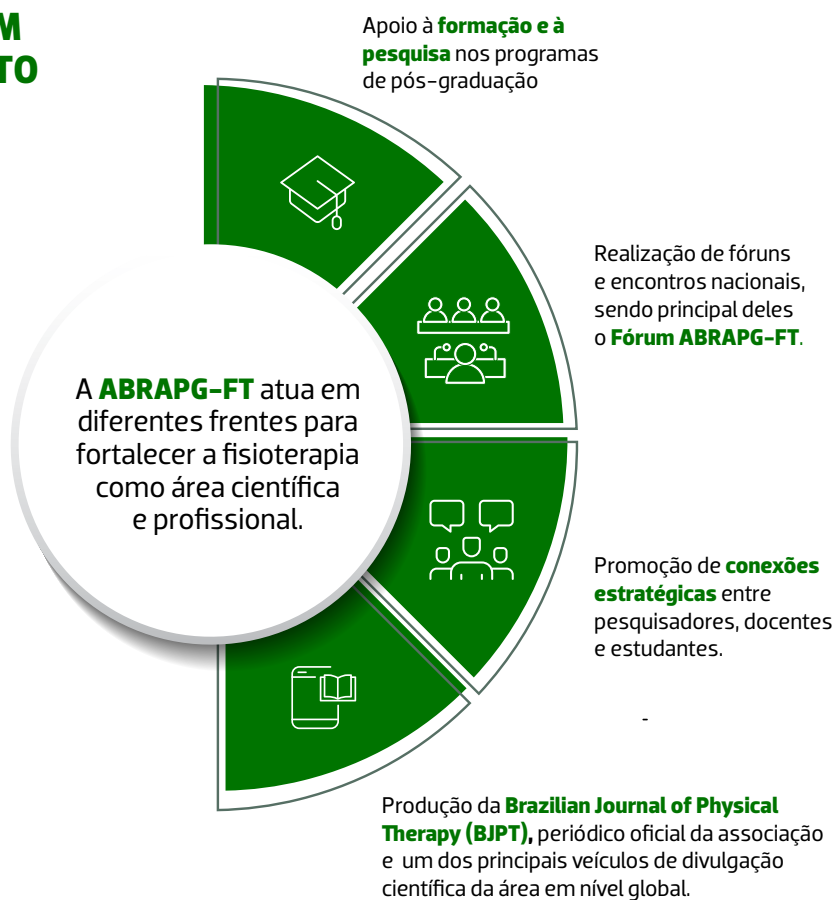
M
TO

Apoio à **formação e à pesquisa** nos programas de pós-graduação

Realização de fóruns e encontros nacionais, sendo principal deles o **Fórum ABRAPG-FT**.

A **ABRAPG-FT** atua em diferentes frentes para fortalecer a fisioterapia como área científica e profissional.

Promoção de **conexões estratégicas** entre pesquisadores, docentes e estudantes.

-

Produção da **Brazilian Journal of Physical Therapy (BJPT),** periódico oficial da associação e um dos principais veículos de divulgação científica da área em nível global.